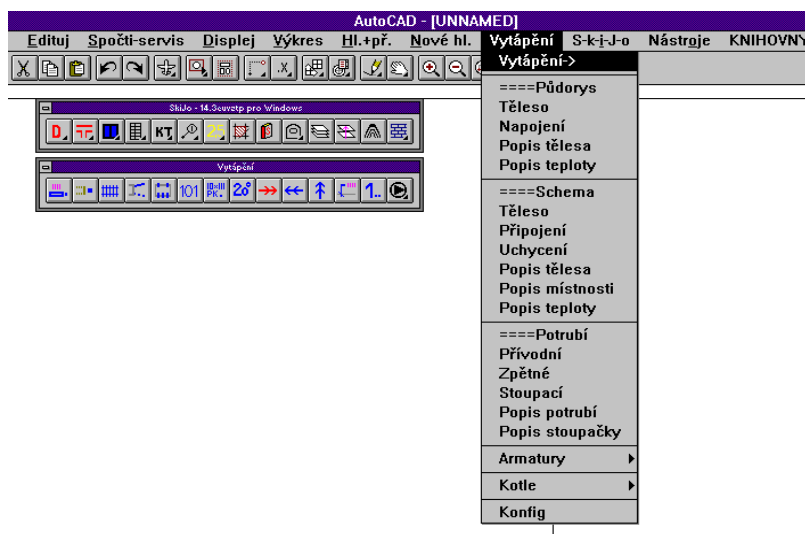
AutoCAD - [UNNAMED]

Edituj Spočti-servis Displej Výkres Hl.+př. Nové hl. Vytápění S-k-i-J-o Nástroje KNIHOVNY

SkiJo - 14.3cevztp pro Windows

Vytápění

Vytápění->
====Půdorys
Těleso
Napojení
Popis tělesa
Popis teploty
====Schema
Těleso
Připojení
Uchycení
Popis tělesa
Popis místnosti
Popis teploty
====Potrubí
Přívodní
Zpětné
Stoupací
Popis potrubí
Popis stoupačky
Armatury
Kotle
Konfig